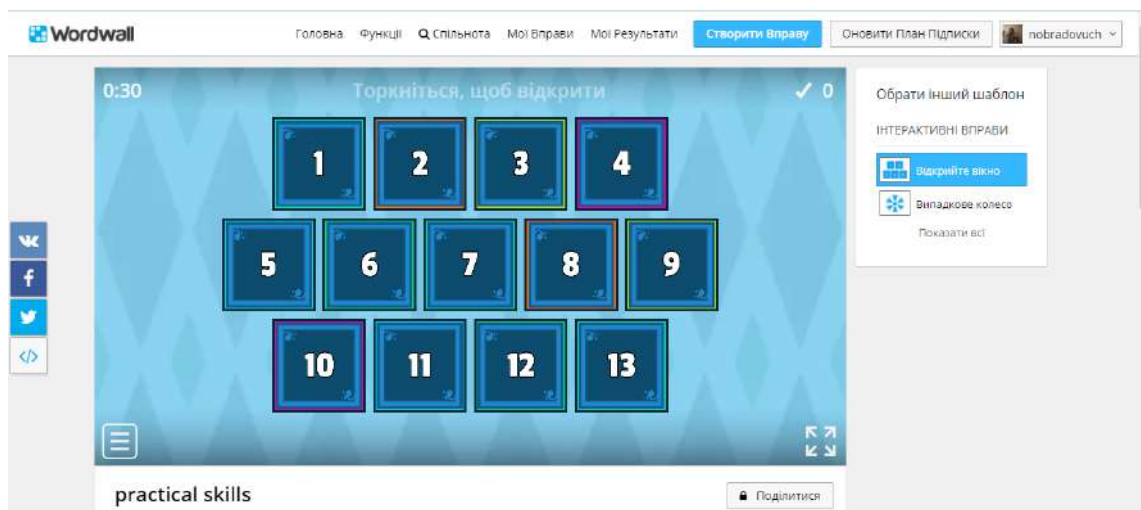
Wordwall Головна Функції Спільнота Мої Вправи Мої Результати Створити Вправу Оновити План Підписки nobradovuch

0:30 Торкніться, щоб відкрити ✓ 0

1 2 3 4
5 6 7 8 9
10 11 12 13

Обрати інший шаблон
ІНТЕРАКТИВНІ ВПРАВИ
Відкрийте вікно
Випадкове колесо
Показати всі

practical skills
Поділитися